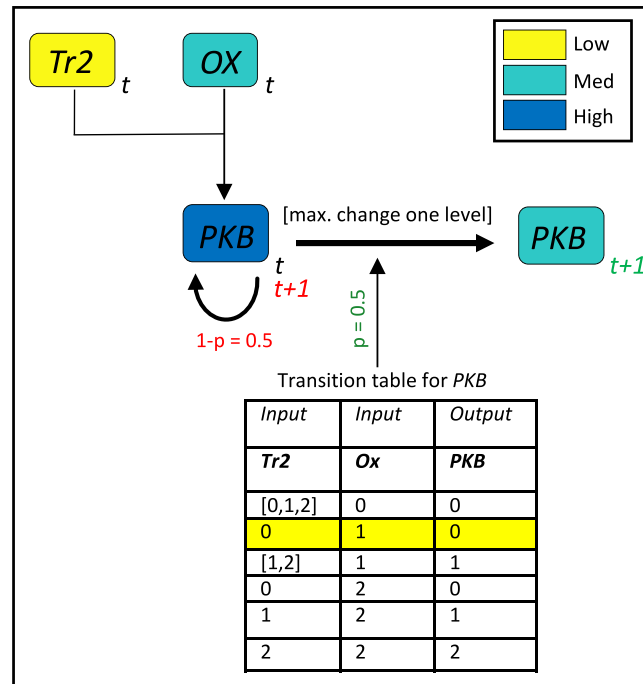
Low
Med
High

Tr2 t
OX t

PKB t
t+1
1-p = 0.5

[max. change one level]
p = 0.5

PKB t+1

Transition table for PKB

| Input | Input | Output |
|---|---|---|
| **Tr2** | **Ox** | **PKB** |
| [0,1,2] | 0 | 0 |
| 0 | 1 | 0 |
| [1,2] | 1 | 1 |
| 0 | 2 | 0 |
| 1 | 2 | 1 |
| 2 | 2 | 2 |